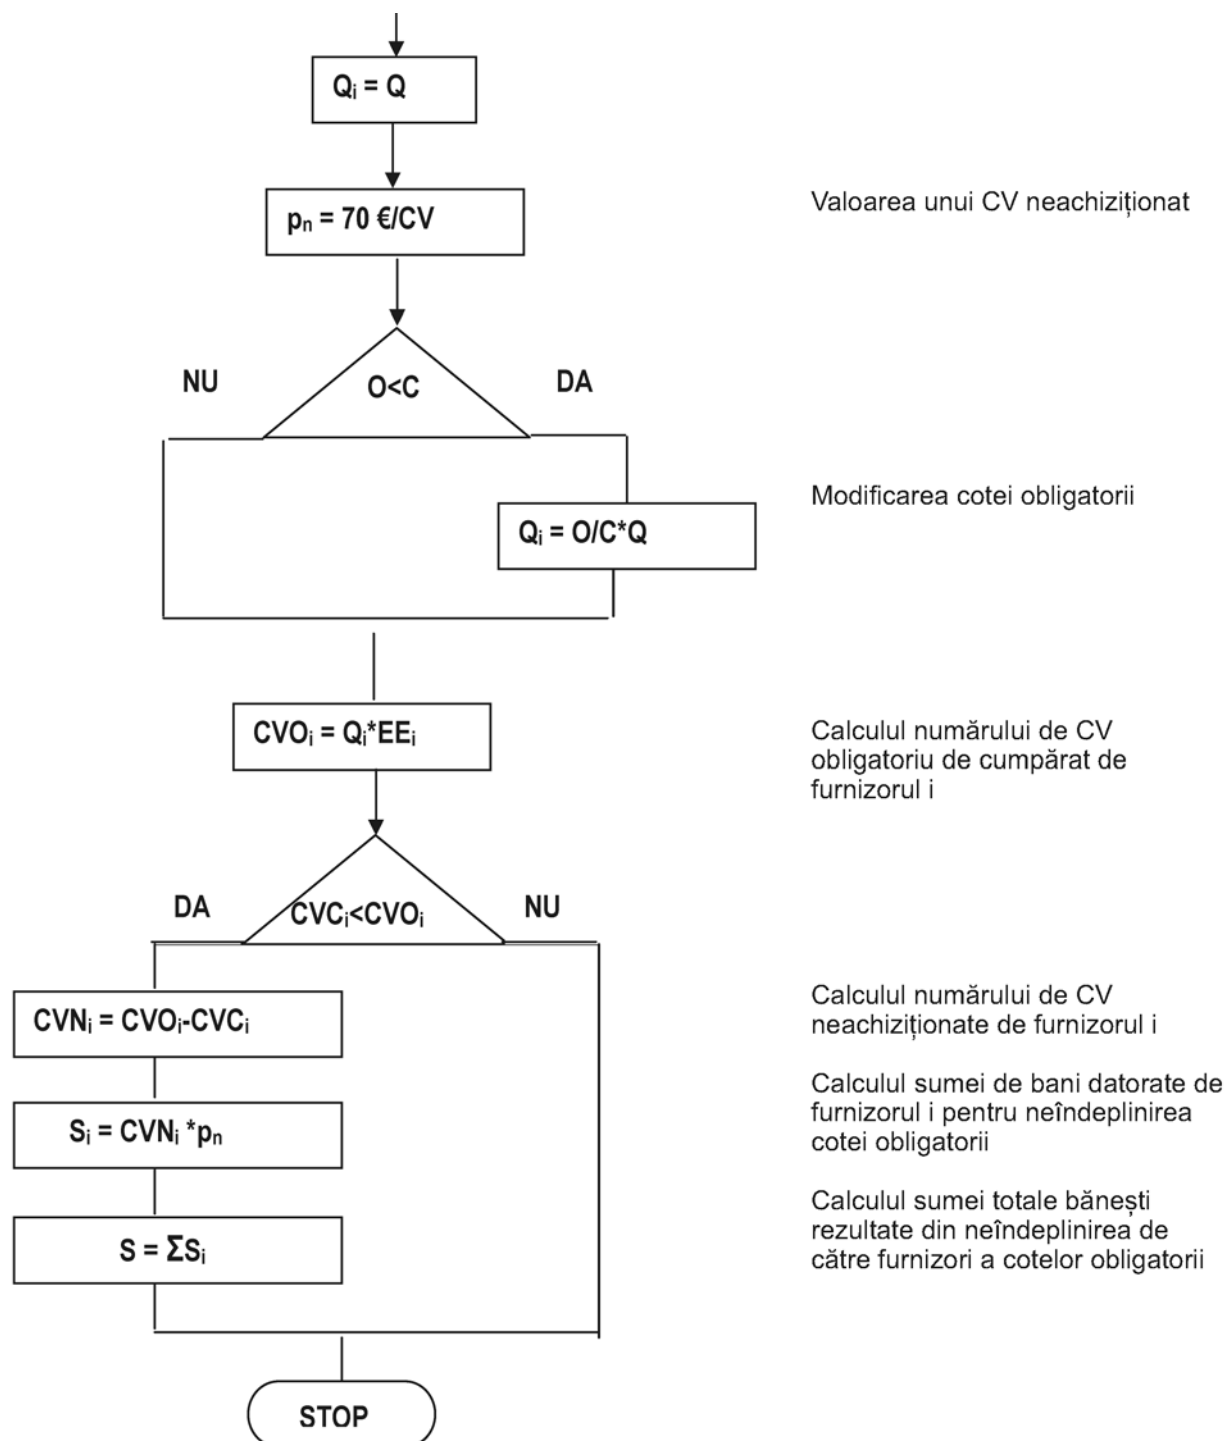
$Q_i = Q$

$p_n$ = 70 €/CV

Valoarea unui CV neachiziționat

NU

O<C

DA

Modificarea cotei obligatorii

$Q_i = O/C*Q$

$CVO_i = Q_i*EE_i$

Calculul numărului de CV obligatoriu de cumpărat de furnizorul i

DA

$CVC_i<CVO_i$

NU

$CVN_i = CVO_i-CVC_i$

Calculul numărului de CV neachiziționate de furnizorul i

$S_i = CVN_i *p_n$

Calculul sumei de bani datorate de furnizorul i pentru neîndeplinirea cotei obligatorii

$S = \Sigma S_i$

Calculul sumei totale bănești rezultate din neîndeplinirea de către furnizori a cotelor obligatorii

STOP